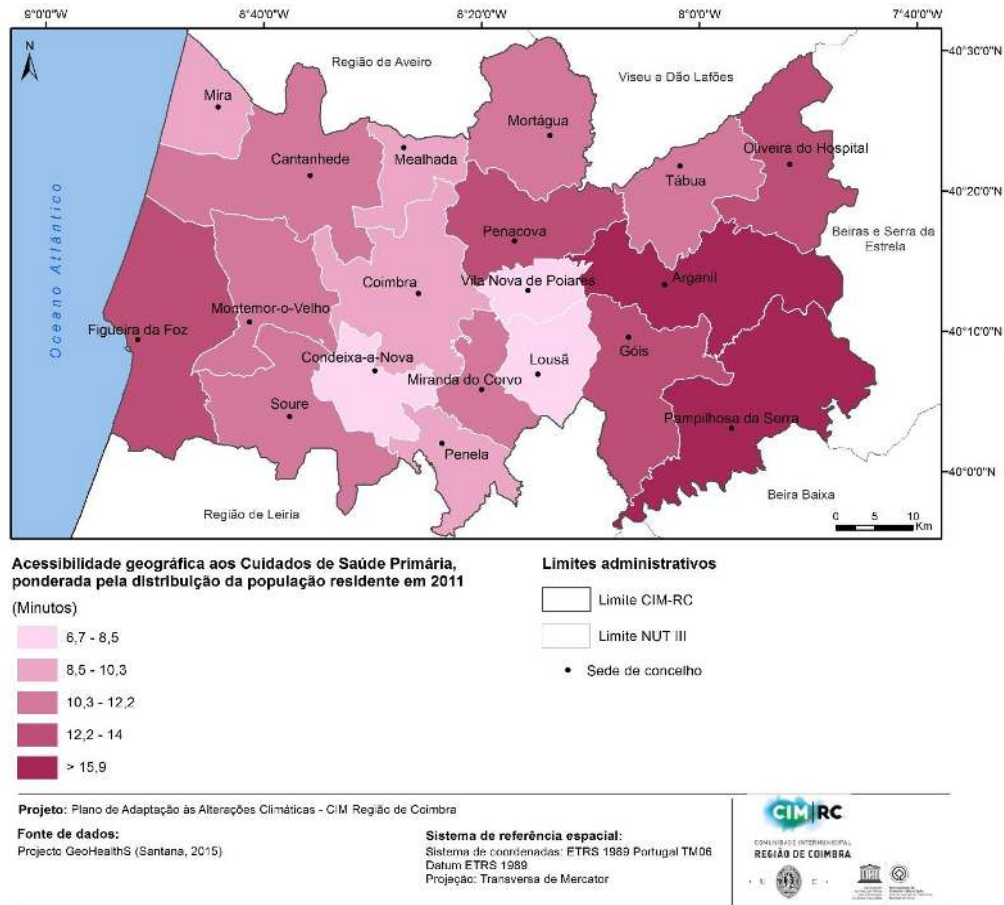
9°0'0"W 8°40'0"W 8°20'0"W 8°0'0"W 7°40'0"W

40°30'0"N
40°20'0"N
40°10'0"N
40°0'0"N

N

Região de Aveiro
Viseu a Dão Lafões
Oceano Atlântico
Mira
Mealhada
Mortágua
Cantanhede
Tábua
Oliveira do Hospital
Penacova
Beiras e Serra da Estrela
Arganil
Coimbra
Vila Nova de Poiares
Montemor-o-Velho
Figueira da Foz
Góis
Condeixa-a-Nova
Lousã
Miranda do Corvo
Soure
Pampilhosa da Serra
Penela
Beira Baixa
Região de Leiria
0 5 10 Km

Acessibilidade geográfica aos Cuidados de Saúde Primária, ponderada pela distribuição da população residente em 2011
(Minutos)
6,7 - 8,5
8,5 - 10,3
10,3 - 12,2
12,2 - 14
> 15,9

Limites administrativos
Limite CIM-RC
Limite NUT III
Sede de concelho

Projeto: Plano de Adaptação às Alterações Climáticas - CIM Região de Coimbra

Fonte de dados:
Projecto GeoHealthS (Santana, 2015)

Sistema de referência espacial:
Sistema de coordenadas: ETRS 1989 Portugal TM06
Datum ETRS 1989
Projeção: Transversa de Mercator

CIM RC
COMUNIDADE INTERMUNICIPAL
REGIÃO DE COIMBRA